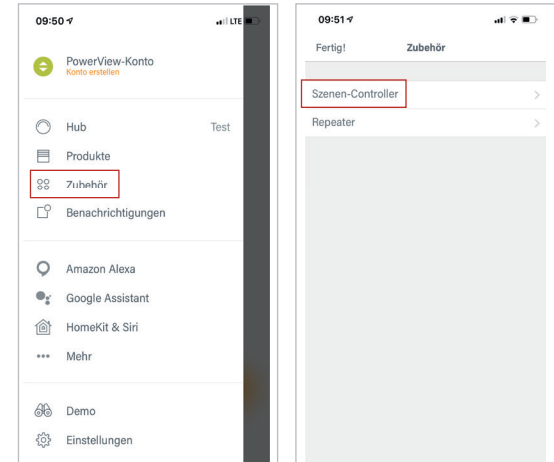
09:50

LTE

PowerView-Konto
Konto erstellen

Hub
Test

Produkte

Zubehör

Benachrichtigungen

Amazon Alexa

Google Assistant

HomeKit & Siri

Mehr

Demo

Einstellungen

09:51

Fertig!
Zubehör

Szenen-Controller

Repeater